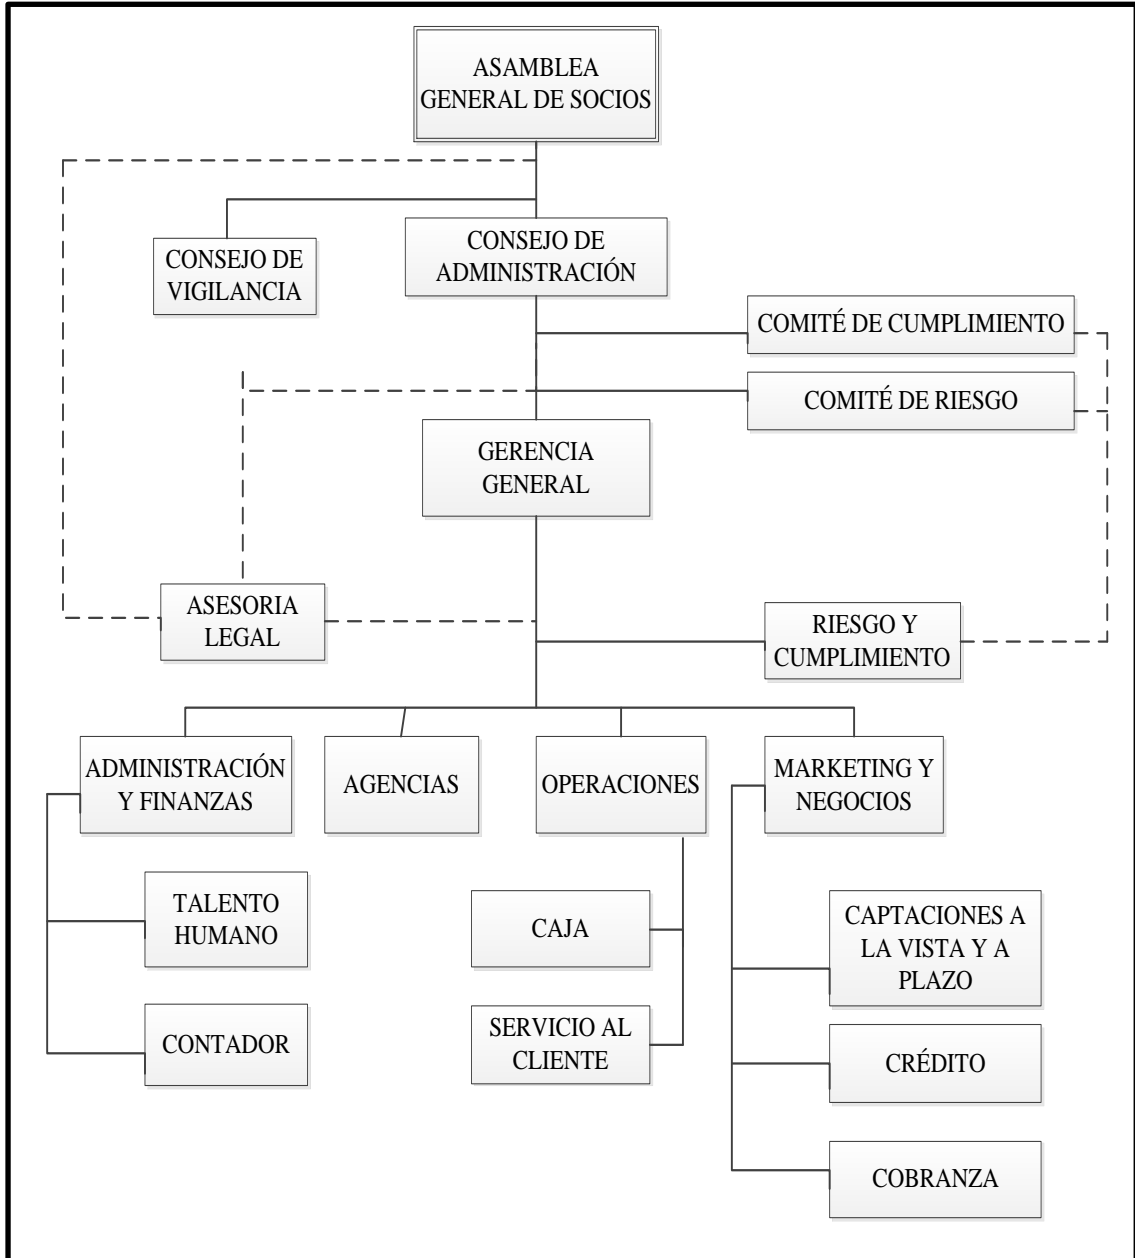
ASAMBLEA GENERAL DE SOCIOS

CONSEJO DE VIGILANCIA

CONSEJO DE ADMINISTRACIÓN

COMITÉ DE CUMPLIMIENTO

COMITÉ DE RIESGO

GERENCIA GENERAL

ASESORIA LEGAL

RIESGO Y CUMPLIMIENTO

ADMINISTRACIÓN Y FINANZAS

AGENCIAS

OPERACIONES

MARKETING Y NEGOCIOS

TALENTO HUMANO

CONTADOR

CAJA

SERVICIO AL CLIENTE

CAPTACIONES A LA VISTA Y A PLAZO

CRÉDITO

COBRANZA